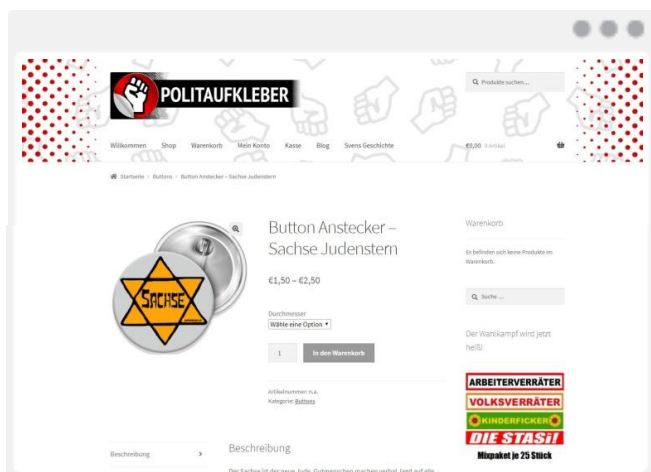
POLITAUFKLEBER

Produkte suchen…

Willkommen Shop Warenkorb Mein Konto Kasse Blog Svens Geschichte

€0,00 0 Artikel

Startseite > Buttons > Button Anstecker – Sachse Judenstern

SACHSE

Button Anstecker – Sachse Judenstern

€1,50 – €2,50

Durchmesser
Wähle eine Option

1

In den Warenkorb

Artikelnummer: n.a.
Kategorie: Buttons

Warenkorb

Es befinden sich keine Produkte im Warenkorb.

Suche …

Der Wahlkampf wird jetzt heiß!

ARBEITERVERRÄTER
VOLKSVERRÄTER
KINDERFICKER
DIE STASI
Mixpaket je 25 Stück

Beschreibung

Beschreibung

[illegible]